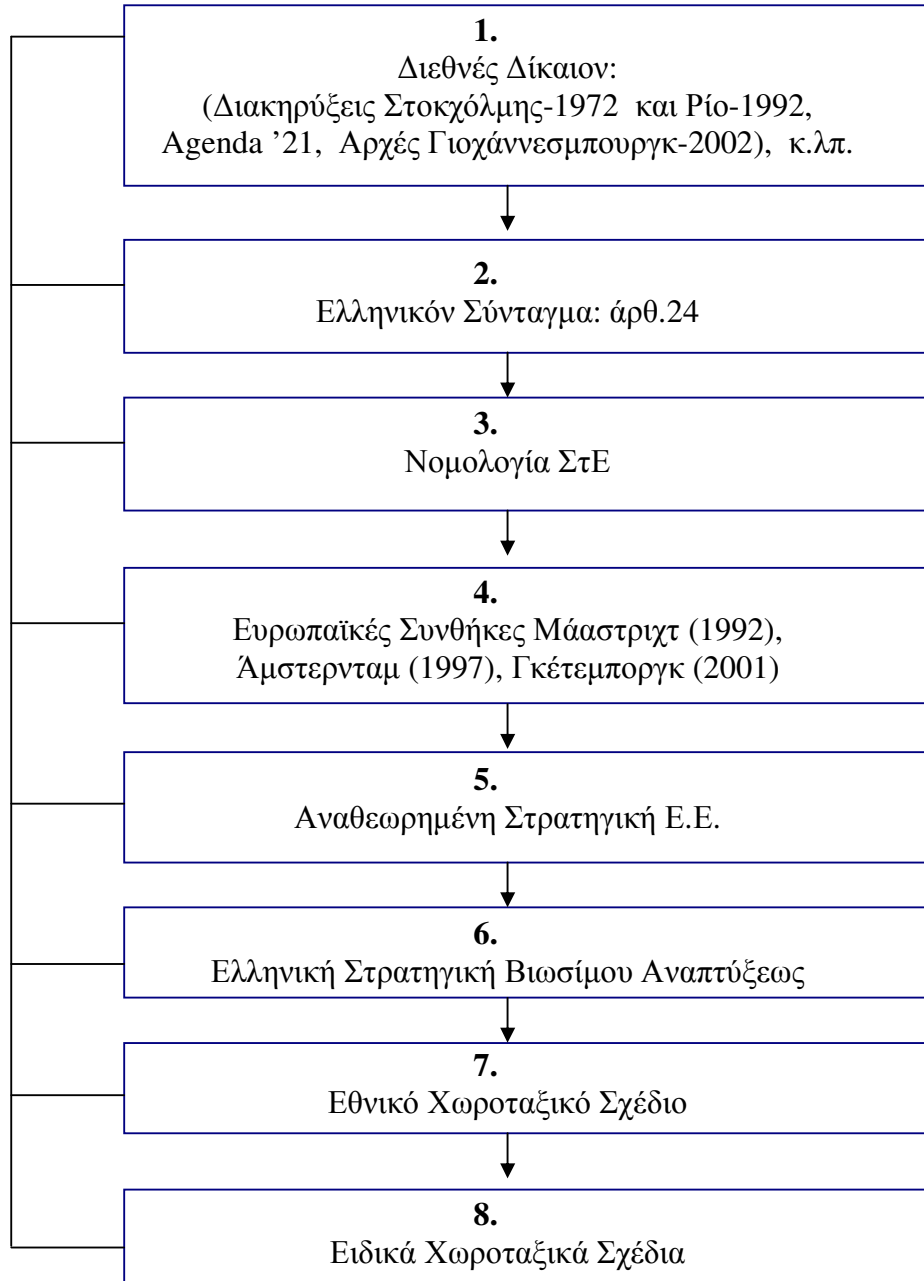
**1.**
Διεθνές Δίκαιον:
(Διακηρύξεις Στοκχόλμης-1972 και Ρίο-1992, Agenda '21, Αρχές Γιοχάννεσμπουργκ-2002), κ.λπ.

**2.**
Ελληνικόν Σύνταγμα: άρθ.24

**3.**
Νομολογία ΣτΕ

**4.**
Ευρωπαϊκές Συνθήκες Μάαστριχτ (1992), Άμστερνταμ (1997), Γκέτεμποργκ (2001)

**5.**
Αναθεωρημένη Στρατηγική Ε.Ε.

**6.**
Ελληνική Στρατηγική Βιωσίμου Αναπτύξεως

**7.**
Εθνικό Χωροταξικό Σχέδιο

**8.**
Ειδικά Χωροταξικά Σχέδια